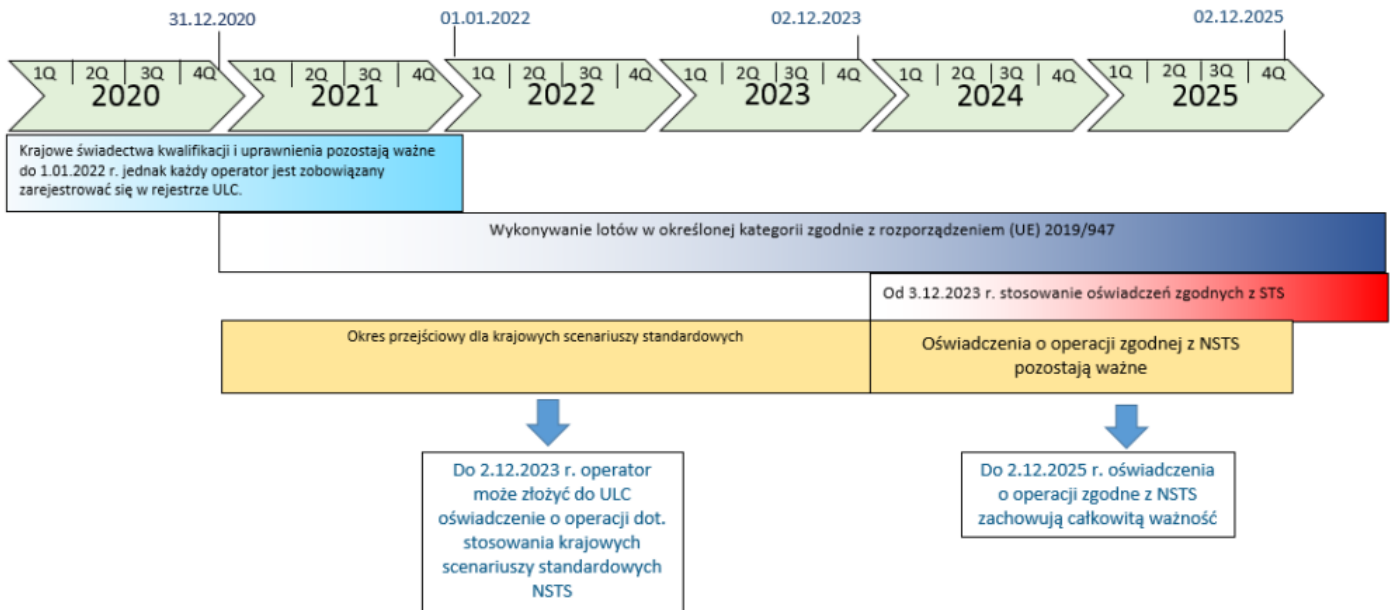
31.12.2020

01.01.2022

02.12.2023

02.12.2025

1Q 2Q 3Q 4Q
2020

1Q 2Q 3Q 4Q
2021

1Q 2Q 3Q 4Q
2022

1Q 2Q 3Q 4Q
2023

1Q 2Q 3Q 4Q
2024

1Q 2Q 3Q 4Q
2025

Krajowe świadectwa kwalifikacji i uprawnienia pozostają ważne do 1.01.2022 r. jednak każdy operator jest zobowiązany zarejestrować się w rejestrze ULC.

Wykonywanie lotów w określonej kategorii zgodnie z rozporządzeniem (UE) 2019/947

Od 3.12.2023 r. stosowanie oświadczeń zgodnych z STS

Okres przejściowy dla krajowych scenariuszy standardowych

Oświadczenia o operacji zgodnej z NSTS pozostają ważne

Do 2.12.2023 r. operator może złożyć do ULC oświadczenie o operacji dot. stosowania krajowych scenariuszy standardowych NSTS

Do 2.12.2025 r. oświadczenia o operacji zgodne z NSTS zachowują całkowitą ważność